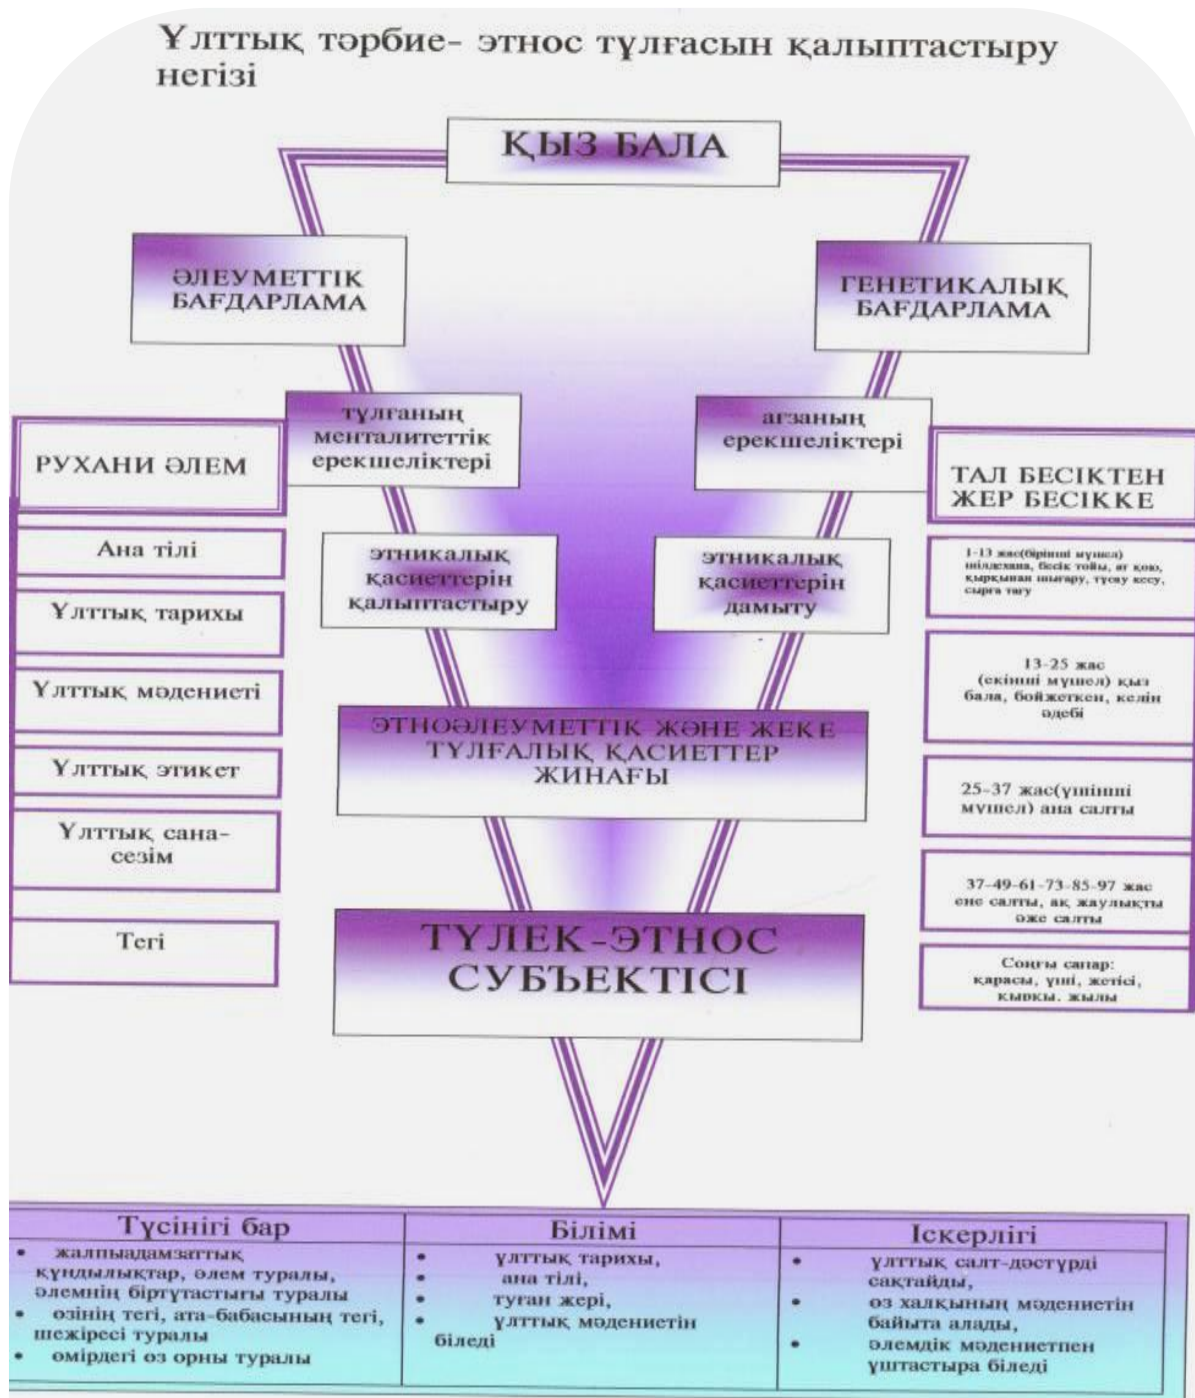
Ұлттық тәрбие- этнос тұлғасын қалыптастыру негізі

ҚЫЗ БАЛА

ӘЛЕУМЕТТІК БАҒДАРЛАМА

ГЕНЕТИКАЛЫҚ БАҒДАРЛАМА

тұлғаның менталитеттік ерекшеліктері

ағзаның ерекшеліктері

РУХАНИ ӘЛЕМ

Ана тілі

Ұлттық тарихы

Ұлттық мәдениеті

Ұлттық этикет

Ұлттық сана-сезім

Тегі

этникалық қасиеттерін қалыптастыру

этникалық қасиеттерін дамыту

ЭТНОӘЛЕУМЕТТІК ЖӘНЕ ЖЕКЕ ТҰЛҒАЛЫҚ ҚАСИЕТТЕР ЖИНАҒЫ

ТҮЛЕК-ЭТНОС СУБЪЕКТІСІ

ТАЛ БЕСІКТЕН ЖЕР БЕСІККЕ

1-13 жас(бірінші мүшел) шілдехана, бесік тойы, ат қою, қырқынан шығару, тұсау кесу, сырға тағу

13-25 жас (екінші мүшел) қыз бала, бойжеткен, келін әдебі

25-37 жас(үшінші мүшел) ана салты

37-49-61-73-85-97 жас ене салты, ақ жаулықты әже салты

Соңғы сапар: қарасы, үші, жетісі, қырқы, жылы

| Түсінігі бар | Білімі | Іскерлігі |
|---|---|---|
| • жалпыадамзаттық құндылықтар, әлем туралы, әлемнің біртұтастығы туралы<br>• өзінің тегі, ата-бабасының тегі, шежіресі туралы<br>• өмірдегі өз орны туралы | • ұлттық тарихы,<br>• ана тілі,<br>• туған жері,<br>• ұлттық мәдениетін біледі | • ұлттық салт-дәстүрді сақтайды,<br>• өз халқының мәдениетін байыта алады,<br>• әлемдік мәдениетпен ұштастыра біледі |